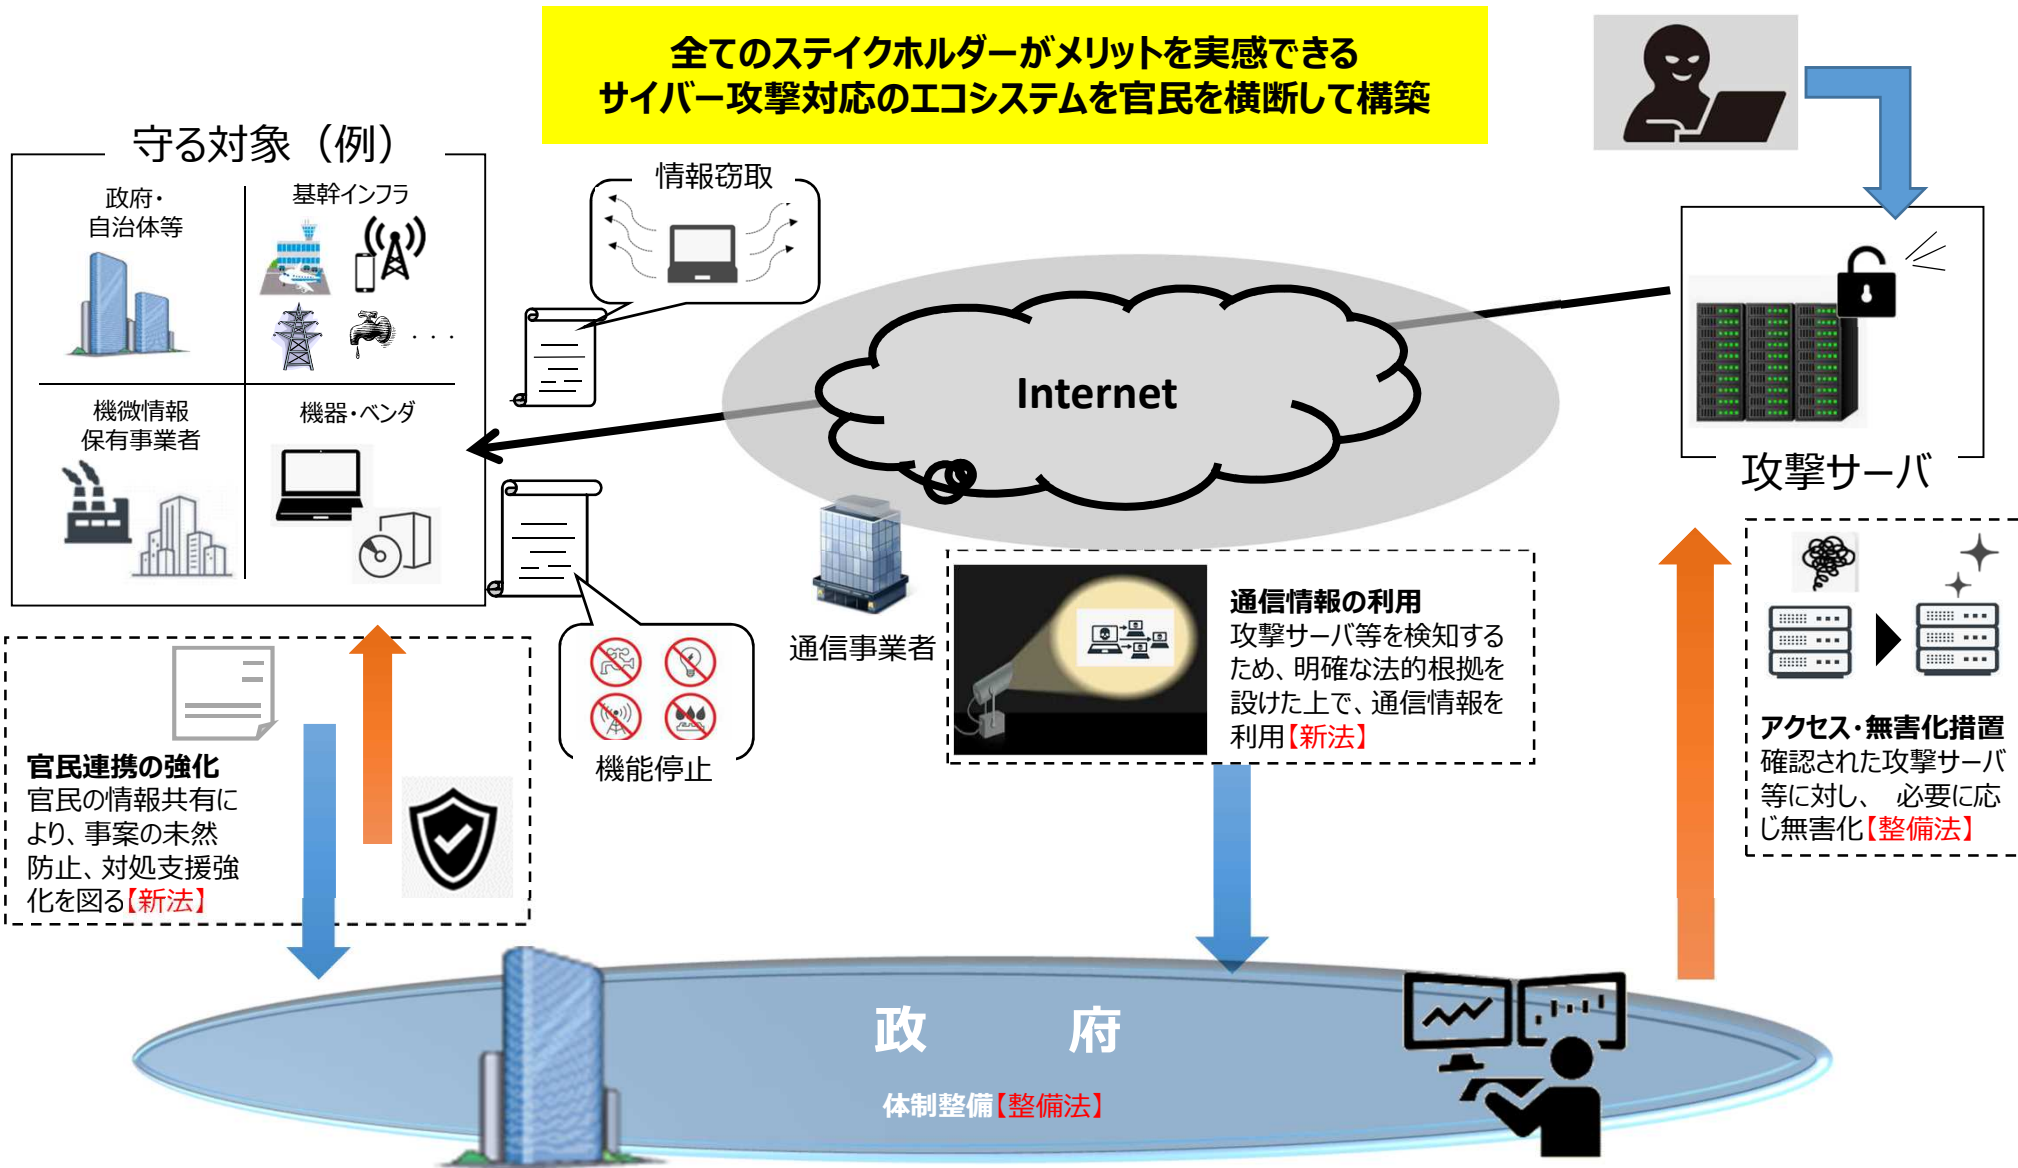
全てのステイクホルダーがメリットを実感できる
サイバー攻撃対応のエコシステムを官民を横断して構築

守る対象（例）

政府・
自治体等

基幹インフラ

・・・

機微情報
保有事業者

機器・ベンダ

情報窃取

機能停止

Internet

通信事業者

攻撃サーバ

通信情報の利用
攻撃サーバ等を検知するため、明確な法的根拠を設けた上で、通信情報を利用【新法】

アクセス・無害化措置
確認された攻撃サーバ等に対し、 必要に応じ無害化【整備法】

官民連携の強化
官民の情報共有により、事案の未然防止、対処支援強化を図る【新法】

政　　府

体制整備【整備法】